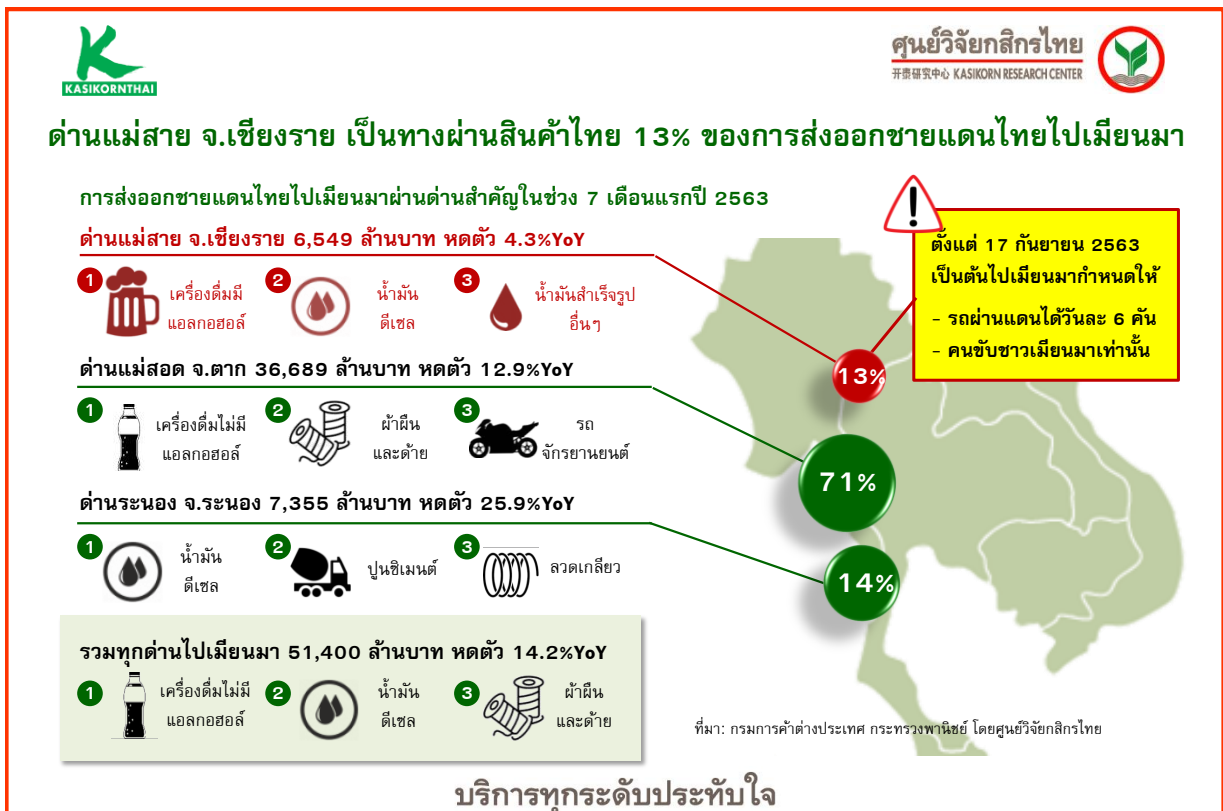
KASIKORNTHAI

ศูนย์วิจัยกสิกรไทย
开泰研究中心 KASIKORN RESEARCH CENTER

ด่านแม่สาย จ.เชียงราย เป็นทางผ่านสินค้าไทย 13% ของการส่งออกชายแดนไทยไปเมียนมา

การส่งออกชายแดนไทยไปเมียนมาผ่านด่านสำคัญในช่วง 7 เดือนแรกปี 2563

ด่านแม่สาย จ.เชียงราย 6,549 ล้านบาท หดตัว 4.3%YoY

1 เครื่องดื่มมีแอลกอฮอล์ 2 น้ำมันดีเซล 3 น้ำมันสำเร็จรูปอื่นๆ

ด่านแม่สอด จ.ตาก 36,689 ล้านบาท หดตัว 12.9%YoY

1 เครื่องดื่มไม่มีแอลกอฮอล์ 2 ผ้าผืนและด้าย 3 รถจักรยานยนต์

ด่านระนอง จ.ระนอง 7,355 ล้านบาท หดตัว 25.9%YoY

1 น้ำมันดีเซล 2 ปูนซิเมนต์ 3 ลวดเกลียว

รวมทุกด่านไปเมียนมา 51,400 ล้านบาท หดตัว 14.2%YoY

1 เครื่องดื่มไม่มีแอลกอฮอล์ 2 น้ำมันดีเซล 3 ผ้าผืนและด้าย

ตั้งแต่ 17 กันยายน 2563 เป็นต้นไปเมียนมากำหนดให้
- รถผ่านแดนได้วันละ 6 คัน
- คนขับชาวเมียนมาเท่านั้น

13%
71%
14%

ที่มา: กรมการค้าต่างประเทศ กระทรวงพาณิชย์ โดยศูนย์วิจัยกสิกรไทย

บริการทุกระดับประทับใจ